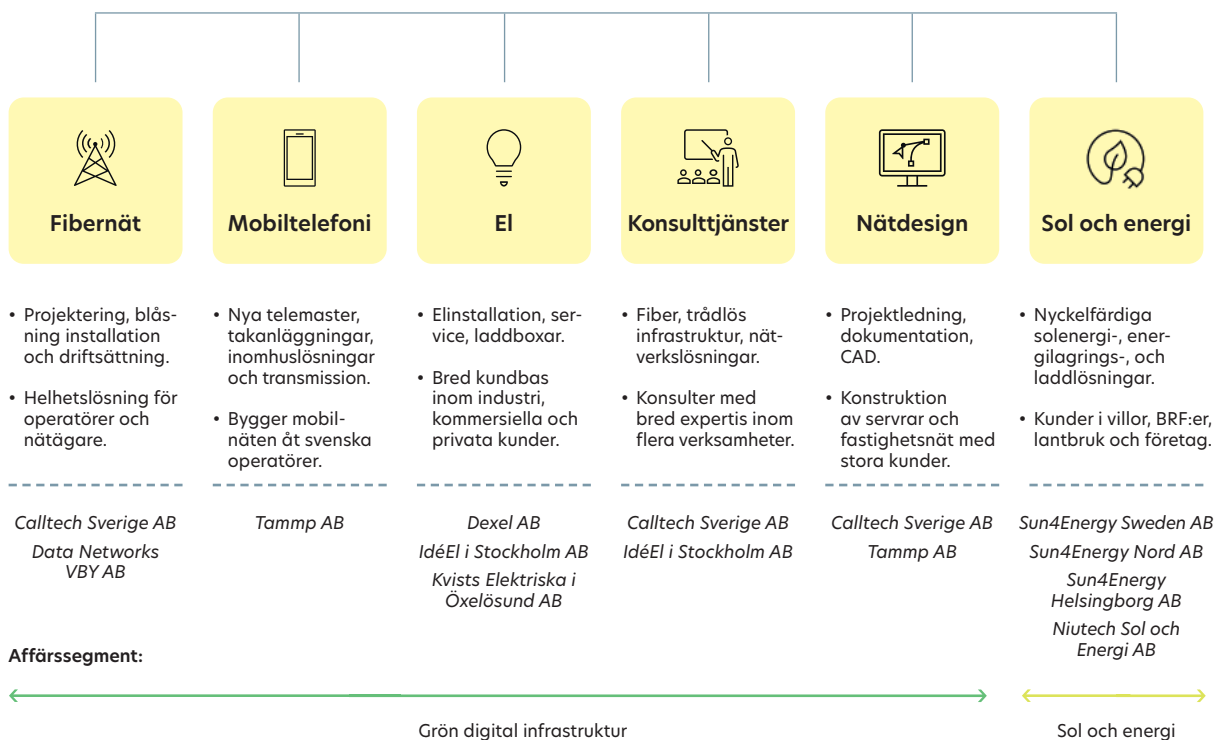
Fibernät

• Projektering, blåsning installation och driftsättning.

• Helhetslösning för operatörer och nätägare.

Calltech Sverige AB

Data Networks VBY AB

Mobiltelefoni

• Nya telemaster, takanläggningar, inomhuslösningar och transmission.

• Bygger mobilnäten åt svenska operatörer.

Tammp AB

El

• Elinstallation, service, laddboxar.

• Bred kundbas inom industri, kommersiella och privata kunder.

Dexel AB

IdéEl i Stockholm AB

Kvists Elektriska i Öxelösund AB

Konsulttjänster

• Fiber, trådlös infrastruktur, nätverkslösningar.

• Konsulter med bred expertis inom flera verksamheter.

Calltech Sverige AB

IdéEl i Stockholm AB

Nätdesign

• Projektledning, dokumentation, CAD.

• Konstruktion av servrar och fastighetsnät med stora kunder.

Calltech Sverige AB

Tammp AB

Sol och energi

• Nyckelfärdiga solenergi-, energilagrings-, och laddlösningar.

• Kunder i villor, BRF:er, lantbruk och företag.

Sun4Energy Sweden AB

Sun4Energy Nord AB

Sun4Energy Helsingborg AB

Niutech Sol och Energi AB

Affärssegment:

Grön digital infrastruktur

Sol och energi